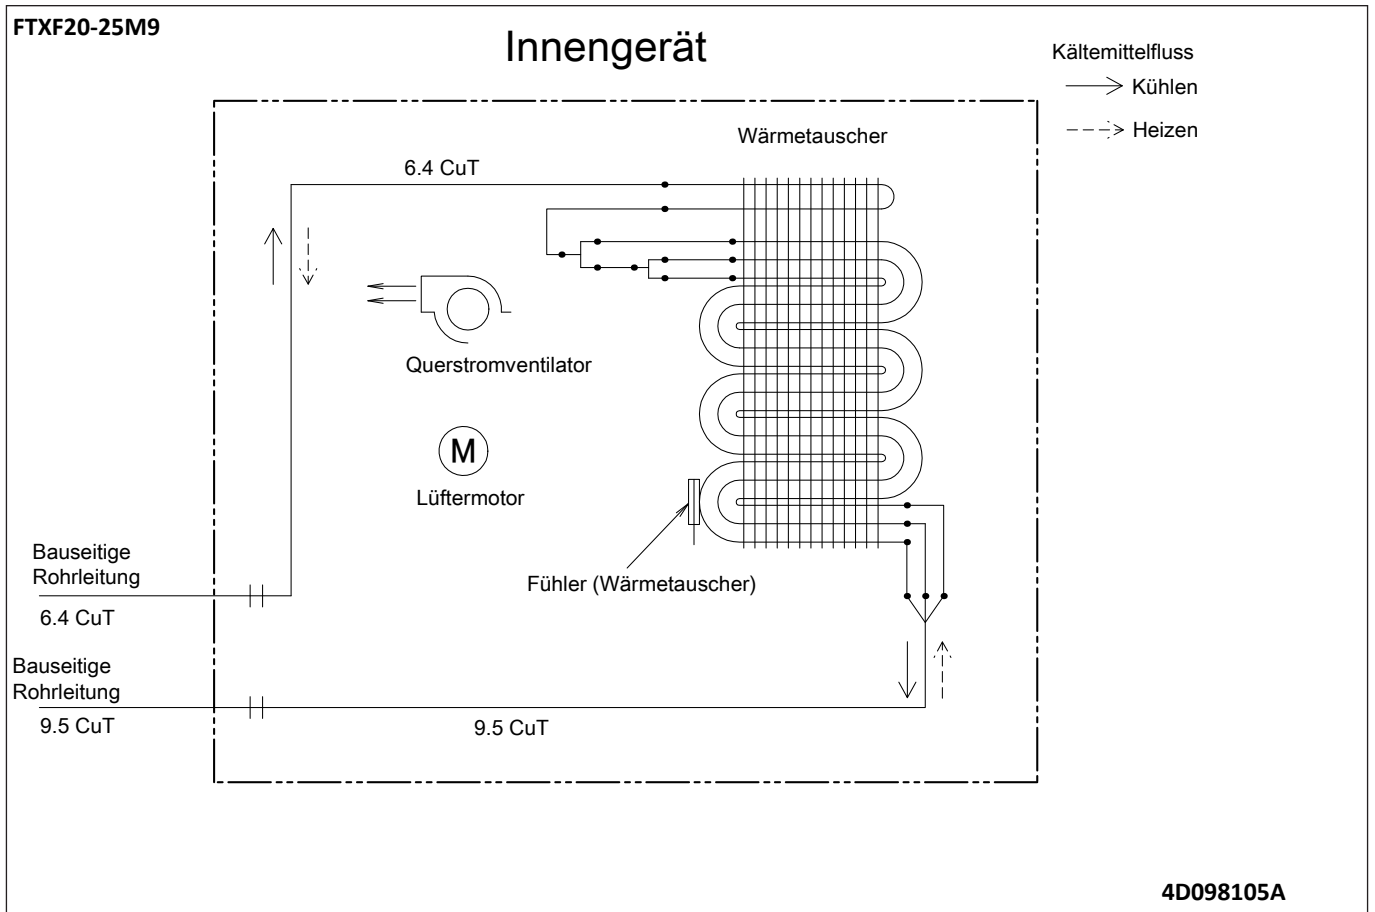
FTXF20-25M9

Innengerät

Kältemittelfluss
Kühlen
Heizen

Wärmetauscher

6.4 CuT

Querstromventilator

M
Lüftermotor

Bauseitige Rohrleitung
6.4 CuT

Fühler (Wärmetauscher)

Bauseitige Rohrleitung
9.5 CuT

9.5 CuT

4D098105A